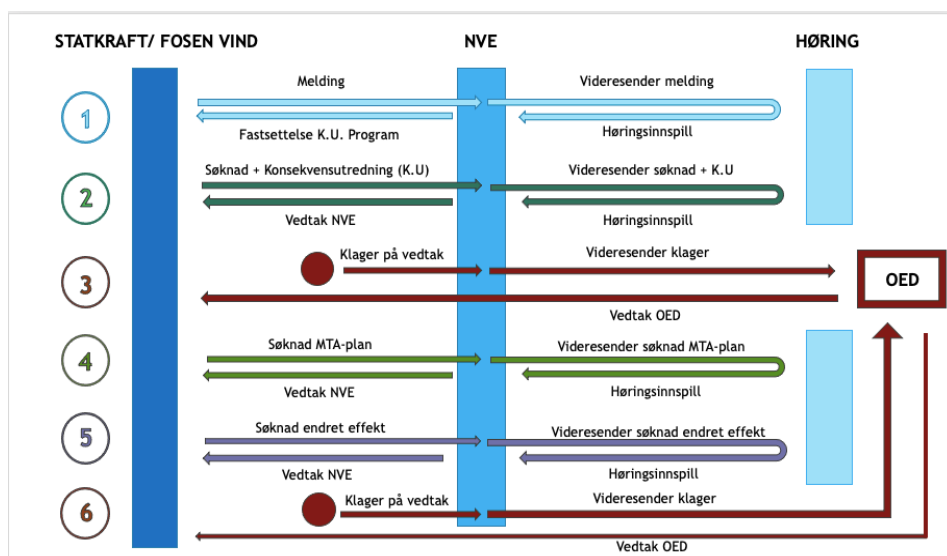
STATKRAFT/ FOSEN VIND

NVE

HØRING

1

Melding

Videresender melding

Fastsettelse K.U. Program

Høringsinnspill

2

Søknad + Konsekvensutredning (K.U)

Videresender søknad + K.U

Vedtak NVE

Høringsinnspill

3

Klager på vedtak

Videresender klager

OED

Vedtak OED

4

Søknad MTA-plan

Videresender søknad MTA-plan

Vedtak NVE

Høringsinnspill

5

Søknad endret effekt

Videresender søknad endret effekt

Vedtak NVE

Høringsinnspill

6

Klager på vedtak

Videresender klager

Vedtak OED